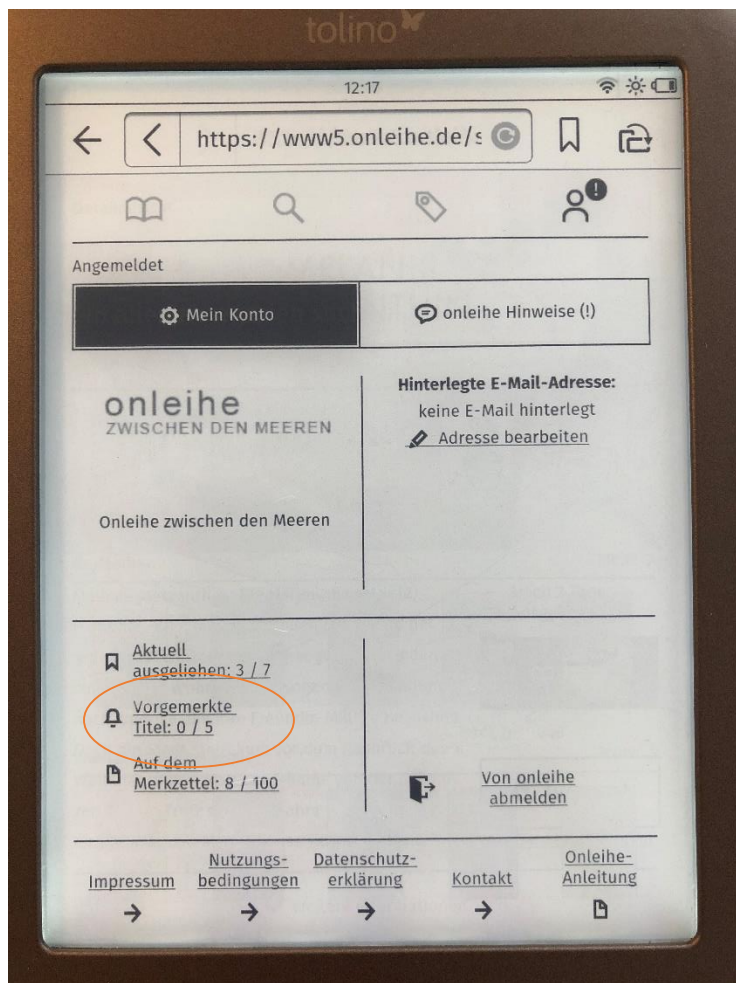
tolino

12:17

https://www5.onleihe.de/s

Angemeldet

Mein Konto

onleihe Hinweise (!)

onleihe
ZWISCHEN DEN MEEREN

Onleihe zwischen den Meeren

Hinterlegte E-Mail-Adresse:
keine E-Mail hinterlegt
Adresse bearbeiten

Aktuell ausgeliehen: 3 / 7

Vorgemerkte Titel: 0 / 5

Auf dem Merkzettel: 8 / 100

Von onleihe abmelden

Impressum

Nutzungsbedingungen

Datenschutzerklärung

Kontakt

Onleihe-Anleitung